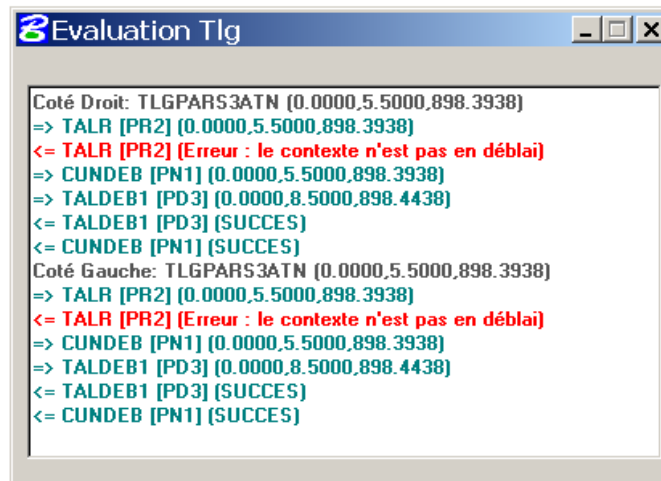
Evaluation Tlg

Coté Droit: TLGPARS3ATN (0.0000,5.5000,898.3938)
=> TALR [PR2] (0.0000,5.5000,898.3938)
<= TALR [PR2] (Erreur : le contexte n'est pas en déblai)
=> CUNDEB [PN1] (0.0000,5.5000,898.3938)
=> TALDEB1 [PD3] (0.0000,8.5000,898.4438)
<= TALDEB1 [PD3] (SUCCES)
<= CUNDEB [PN1] (SUCCES)
Coté Gauche: TLGPARS3ATN (0.0000,5.5000,898.3938)
=> TALR [PR2] (0.0000,5.5000,898.3938)
<= TALR [PR2] (Erreur : le contexte n'est pas en déblai)
=> CUNDEB [PN1] (0.0000,5.5000,898.3938)
=> TALDEB1 [PD3] (0.0000,8.5000,898.4438)
<= TALDEB1 [PD3] (SUCCES)
<= CUNDEB [PN1] (SUCCES)